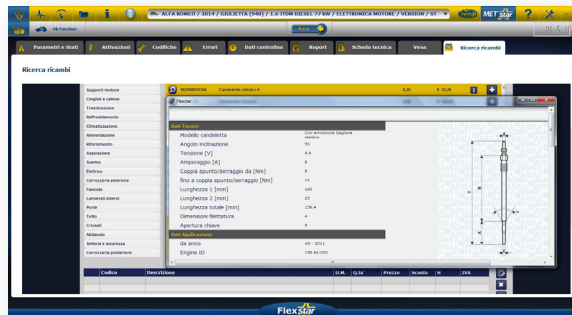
ALFA ROMEO / 2014 / GIULIETTA (940) / 1.6 JTDM DIESEL 77 KW / ELETTRONICA MOTORE / VERSION / SE

METstar

Parametri e Stati | Attivazioni | Codifiche | Errori | Dati centralina | Report | Scheda tecnica | Vosa | Ricerca ricambi

Ricerca ricambi

Supporti motore
Cinghie e catene
Trasmissione
Raffreddamento
Climatizzazione
Alimentazione
Rifornimento
Aspirazione
Scarico
Elettrico
Carrozzeria esteriore
Fanale
Lamierati esterni
Porte
Tetto
Cristalli
Abitacolo
Sellerai e sicurezza
Carrozzeria posteriore

Candeletta cilindri 4
6,00
€ 25,20

Flexstar

Dati Tecnici
Modello candeletta | Con emissione bagliore residuo
Angolo inclinazione | 93
Tensione [V] | 4,4
Amperaggio [A] | 8
Coppia spunto/serraggio da [Nm] | 8
fino a coppia spunto/serraggio [Nm] | 10
Lunghezza 1 [mm] | 100
Lunghezza 2 [mm] | 33
Lunghezza totale [mm] | 136,4
Dimensioni filettatura | 4
Apertura chiave | 8
Dati Applicazione
da anno | 10 - 2011
Engine ID | 198 A2.000

Codice | Descrizione | U.M. | Q.ta | Prezzo | Sconto | N | IVA

Flexstar